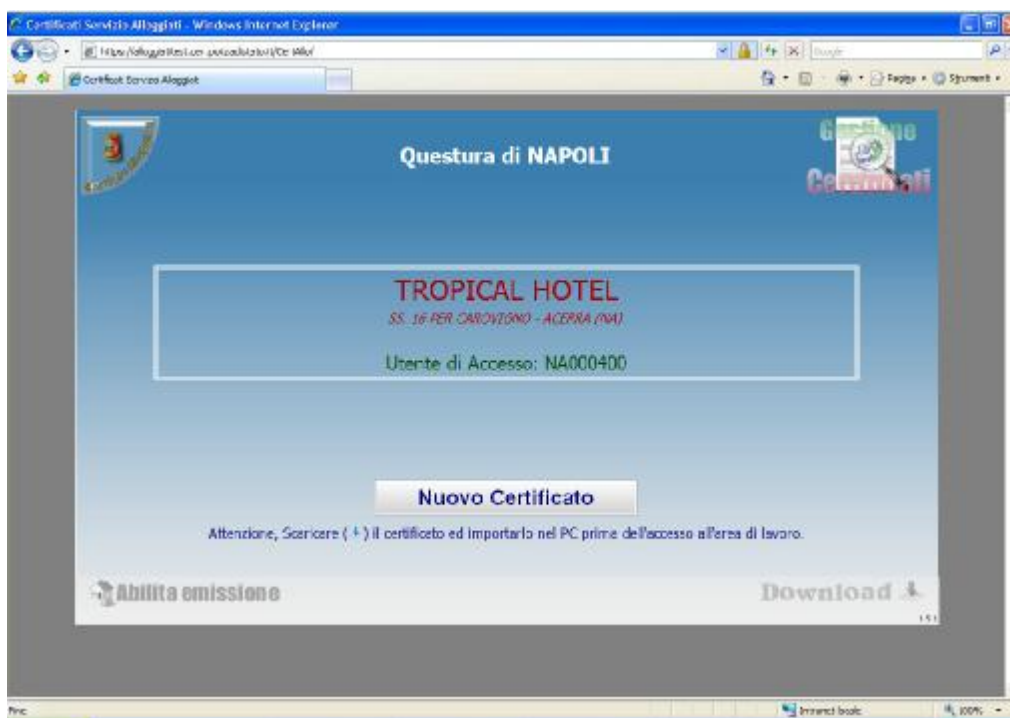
Certificati Servizio Alloggiati - Windows Internet Explorer

https://alloggiatiweb.poliziadistato.it/CertWeb/

Google

Certificati Servizio Alloggiati

Pagina • Strumenti •

Questura di NAPOLI

Gestione Certificati

TROPICAL HOTEL

SS. 16 PER CAROVIGNO - ACERRA (NA)

Utente di Accesso: NA000400

Nuovo Certificato

Attenzione, Scaricare ( ) il certificato ed importarlo nel PC prima dell'accesso all'area di lavoro.

Abilita emissione

Download

Fine

Intranet locale

100%